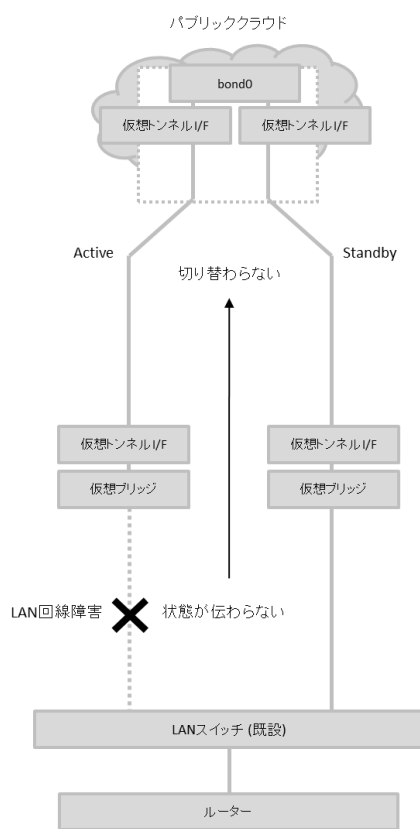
パブリッククラウド

bond0

仮想トンネルI/F

仮想トンネルI/F

Active

Standby

切り替わらない

仮想トンネルI/F

仮想ブリッジ

仮想トンネルI/F

仮想ブリッジ

LAN回線障害

状態が伝わらない

LANスイッチ (既設)

ルーター